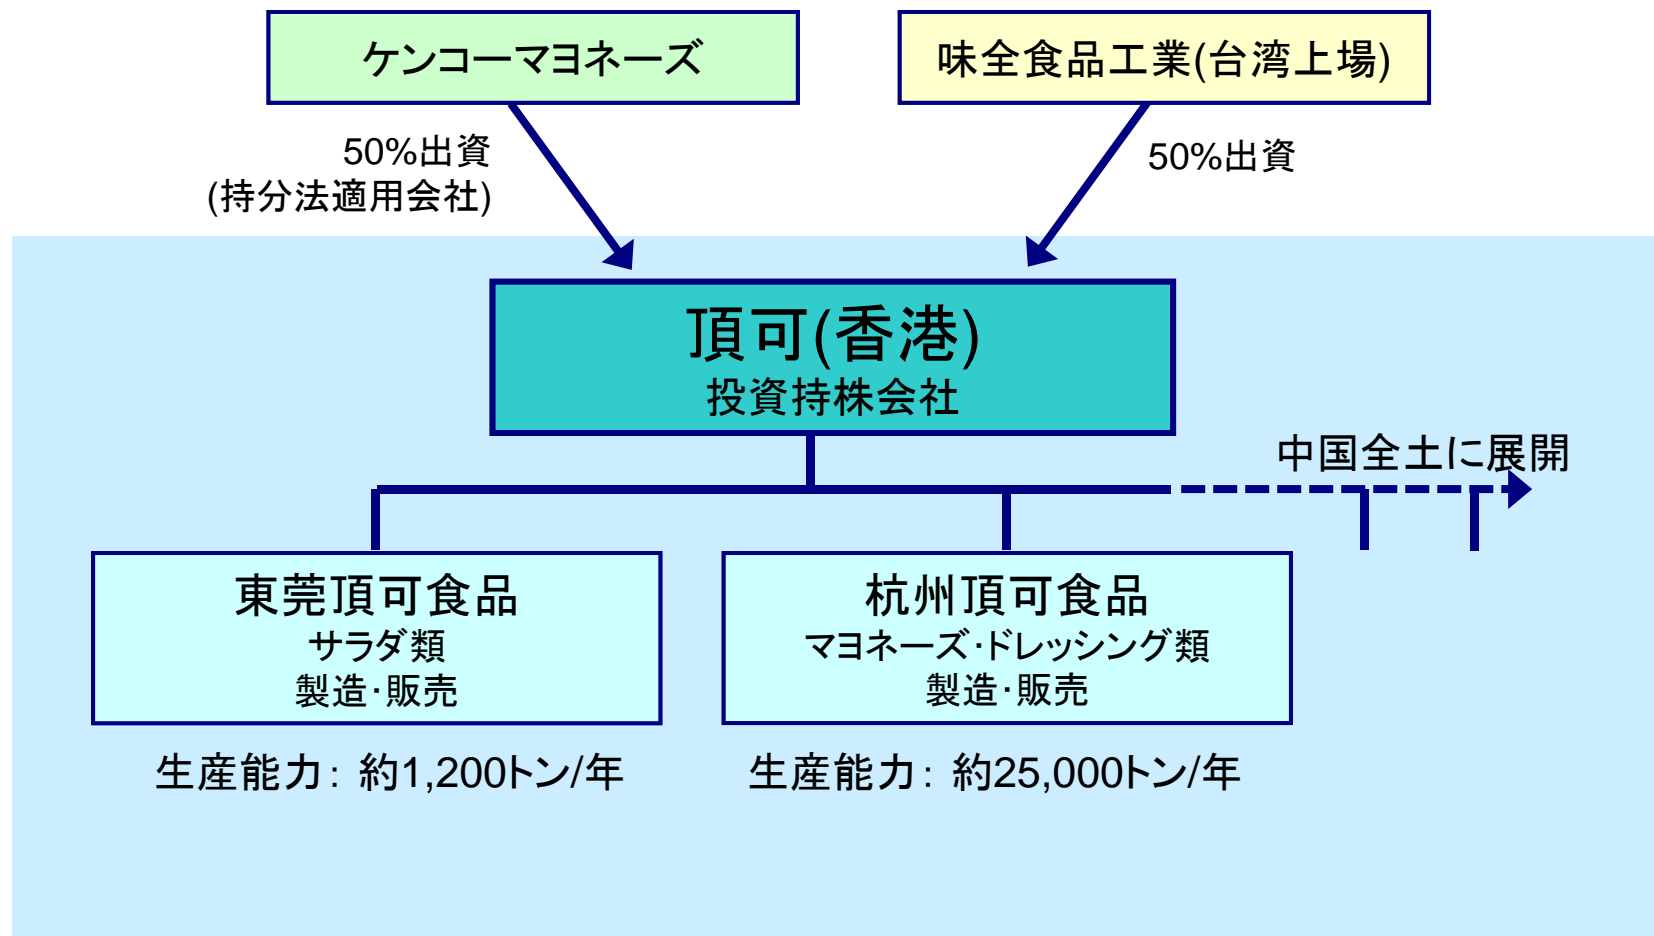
ケンコーマヨネーズ

味全食品工業(台湾上場)

50%出資
(持分法適用会社)

50%出資

頂可(香港)
投資持株会社

中国全土に展開

東莞頂可食品
サラダ類
製造·販売

生産能力: 約1,200トン/年

杭州頂可食品
マヨネーズ·ドレッシング類
製造·販売

生産能力: 約25,000トン/年